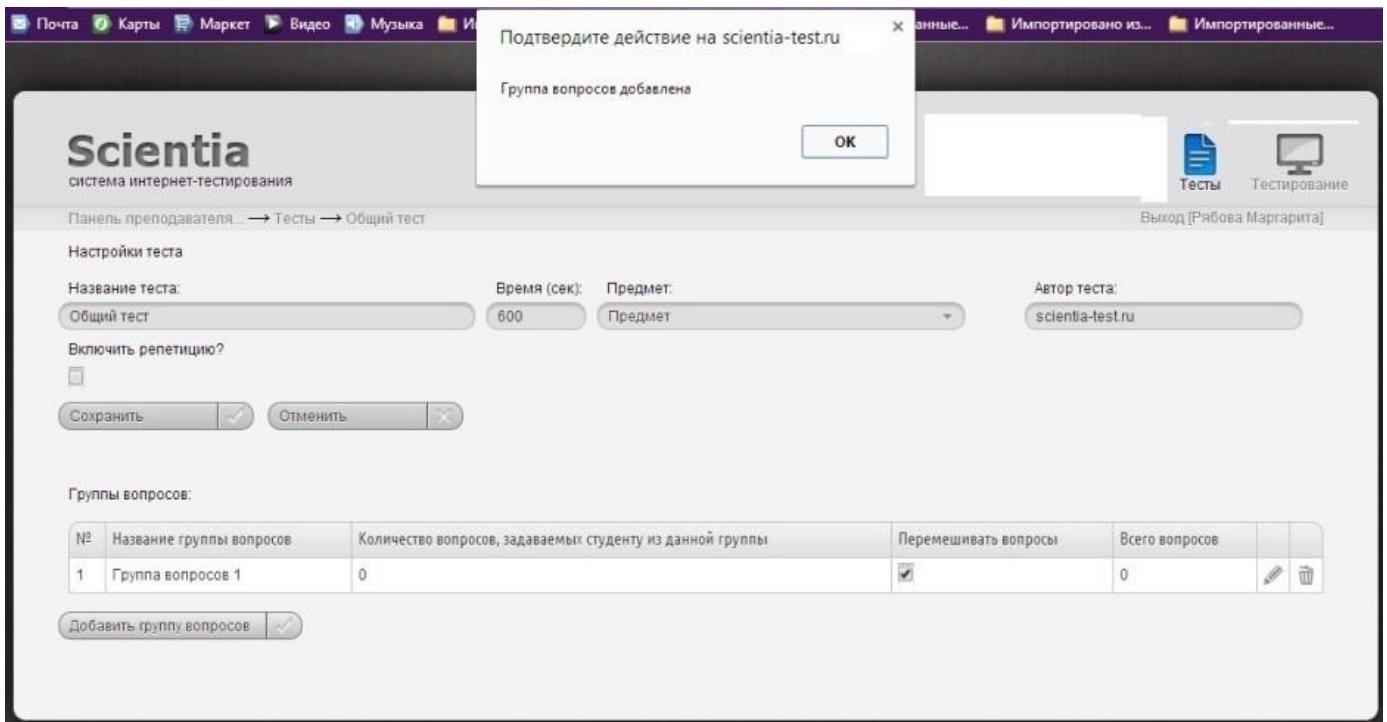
Почта Карты Маркет Видео Музыка И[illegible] анные... Импортировано из... Импортированные...

Подтвердите действие на scientia-test.ru
Группа вопросов добавлена
OK

Scientia
система интернет-тестирования

Тесты Тестирование

Панель преподавателя... ⟶ Тесты ⟶ Общий тест
Выход [Рябова Маргарита]

Настройки теста

Название теста: Общий тест
Время (сек): 600
Предмет: Предмет
Автор теста: scientia-test.ru

Включить репетицию?

Сохранить Отменить

Группы вопросов:

| № | Название группы вопросов | Количество вопросов, задаваемых студенту из данной группы | Перемешивать вопросы | Всего вопросов |
|---|---|---|---|---|
| 1 | Группа вопросов 1 | 0 | ✓ | 0 |

Добавить группу вопросов